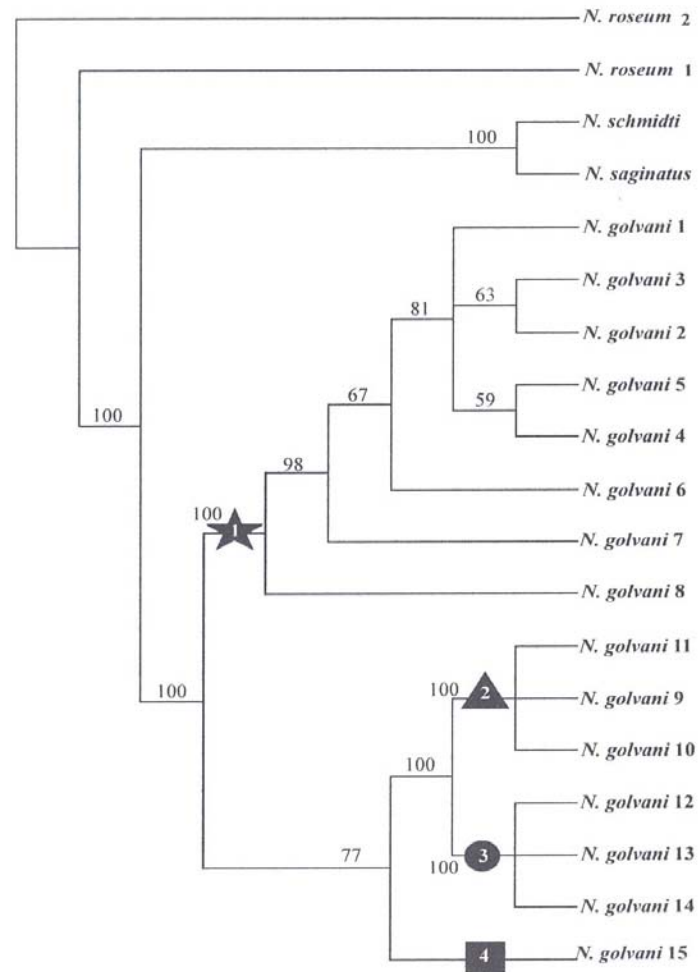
N. roseum 2
N. roseum 1
100
N. schmidti
N. saginatus
N. golvani 1
63
N. golvani 3
81
N. golvani 2
100
67
59
N. golvani 5
N. golvani 4
98
N. golvani 6
100
1
N. golvani 7
N. golvani 8
N. golvani 11
100
2
N. golvani 9
100
N. golvani 10
100
N. golvani 12
77
3
N. golvani 13
100
N. golvani 14
4
N. golvani 15